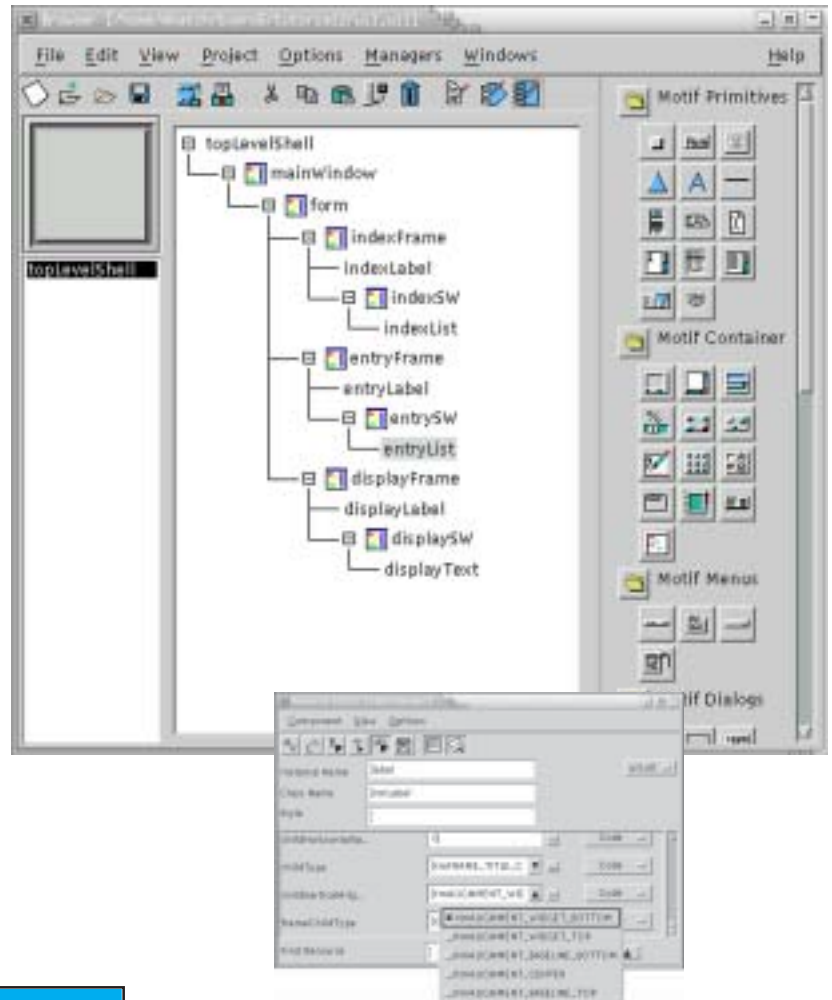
File Edit View Project Options Managers Windows Help

topLevelShell

topLevelShell
mainWindow
form
indexFrame
indexLabel
indexSW
indexList
entryFrame
entryLabel
entrySW
entryList
displayFrame
displayLabel
displaySW
displayText

Motif Primitives
Motif Container
Motif Menus
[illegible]tif Dialogs

Component View Options
Instance Name Label
Class Name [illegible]
Style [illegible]

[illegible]